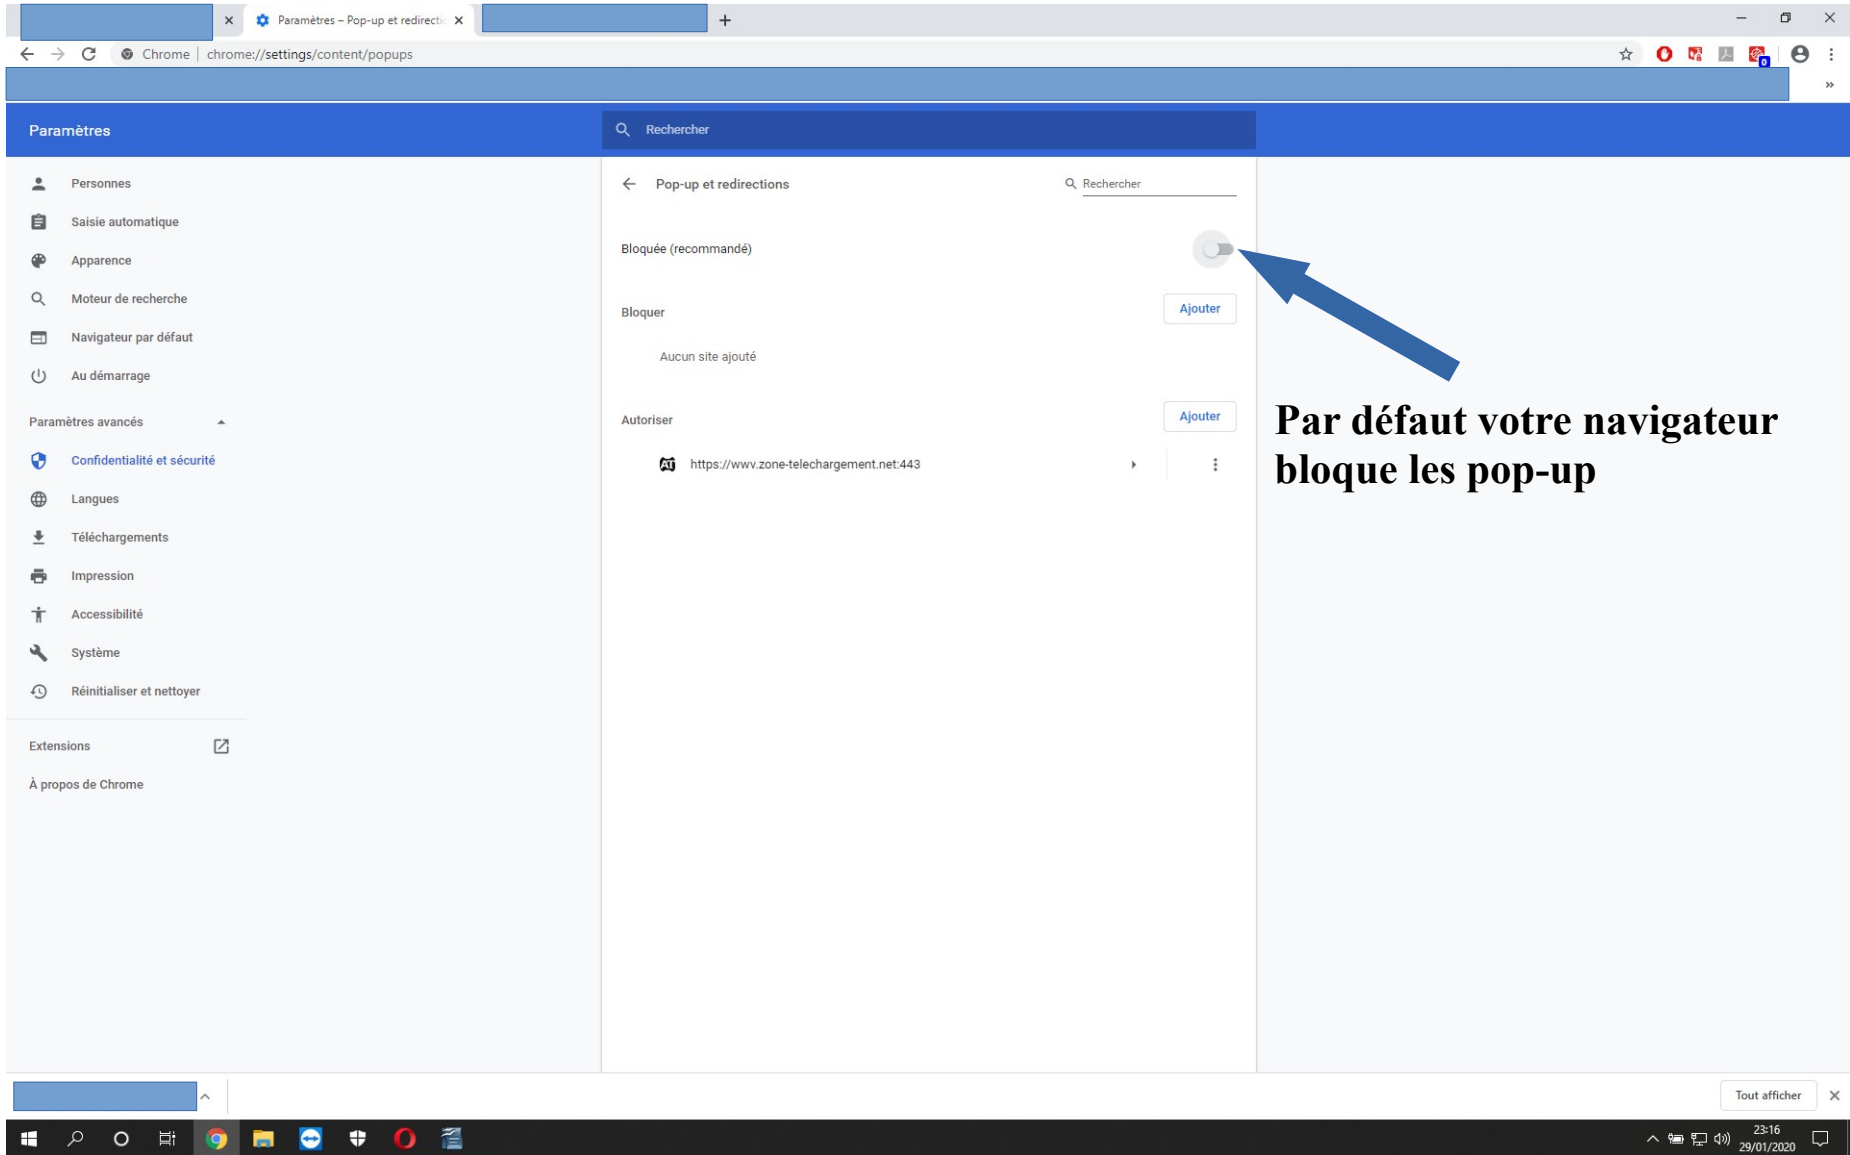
Paramètres – Pop-up et redirecti

Chrome | chrome://settings/content/popups

Paramètres

Rechercher

Personnes
Saisie automatique
Apparence
Moteur de recherche
Navigateur par défaut
Au démarrage

Paramètres avancés

Confidentialité et sécurité
Langues
Téléchargements
Impression
Accessibilité
Système
Réinitialiser et nettoyer

Extensions

À propos de Chrome

Pop-up et redirections

Rechercher

Bloquée (recommandé)

Bloquer

Ajouter

Aucun site ajouté

Autoriser

Ajouter

https://wwv.zone-telechargement.net:443

Par défaut votre navigateur bloque les pop-up

Tout afficher

23:16
29/01/2020